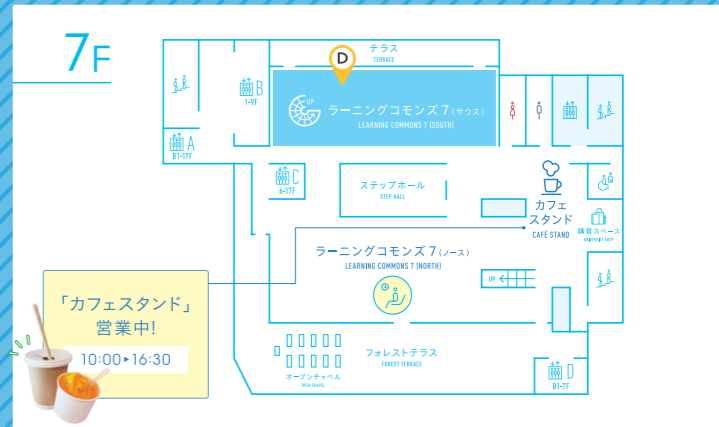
7F

テラス
TERRACE

D

B
1-9F

A
B1-17F

UP

ラーニングコモンズ7(サウス)
LEARNING COMMONS 7 (SOUTH)

C
6-17F

ステップホール
STEP HALL

カフェスタンド
CAFÉ STAND

購買スペース
SHOPPING SPACE

ラーニングコモンズ7(ノース)
LEARNING COMMONS 7 (NORTH)

UP

「カフェスタンド」営業中!
10:00▸16:30

オープンチャペル
OPEN CHAPEL

フォレストテラス
FOREST TERRACE

D
B1-7F